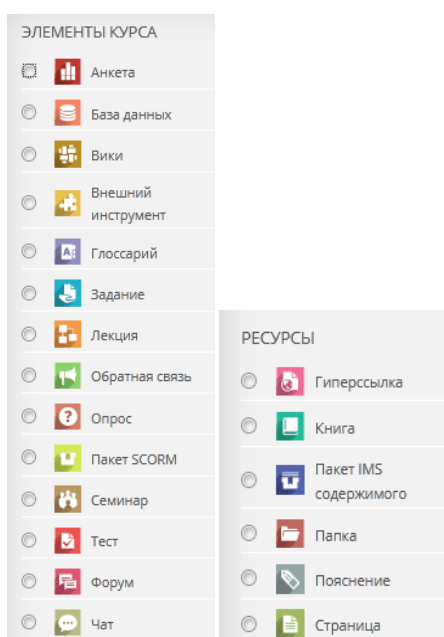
ЭЛЕМЕНТЫ КУРСА

Анкета

База данных

Вики

Внешний инструмент

Глоссарий

Задание

Лекция

Обратная связь

Опрос

Пакет SCORM

Семинар

Тест

Форум

Чат

РЕСУРСЫ

Гиперссылка

Книга

Пакет IMS содержимого

Папка

Пояснение

Страница